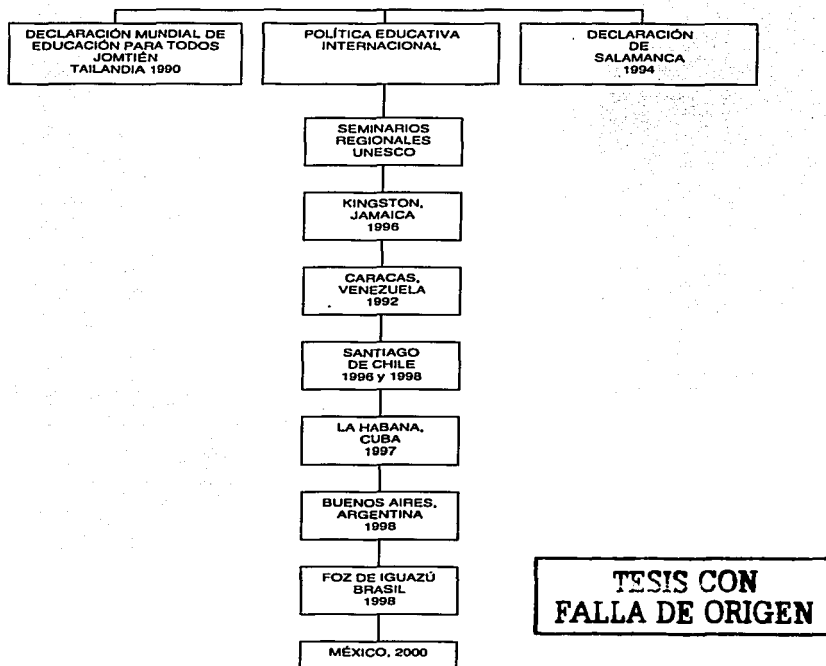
DECLARACIÓN MUNDIAL DE EDUCACIÓN PARA TODOS JOMTIÉN TAILANDIA 1990

POLÍTICA EDUCATIVA INTERNACIONAL

DECLARACIÓN DE SALAMANCA 1994

SEMINARIOS REGIONALES UNESCO

KINGSTON, JAMAICA 1996

CARACAS, VENEZUELA 1992

SANTIAGO DE CHILE 1996 y 1998

LA HABANA, CUBA 1997

BUENOS AIRES, ARGENTINA 1998

FOZ DE IGUAZÚ BRASIL 1998

MÉXICO, 2000

TESIS CON FALLA DE ORIGEN